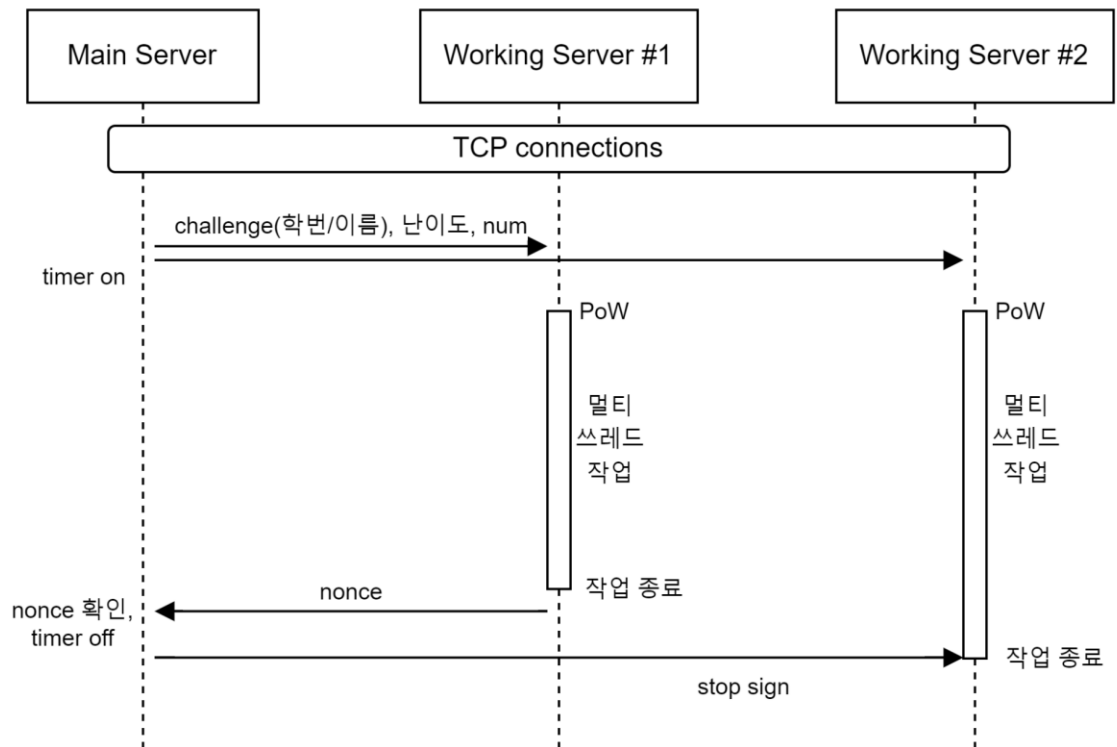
Main Server

Working Server #1

Working Server #2

TCP connections

challenge(학번/이름), 난이도, num

timer on

PoW

PoW

멀티 쓰레드 작업

멀티 쓰레드 작업

nonce

작업 종료

nonce 확인, timer off

작업 종료

stop sign